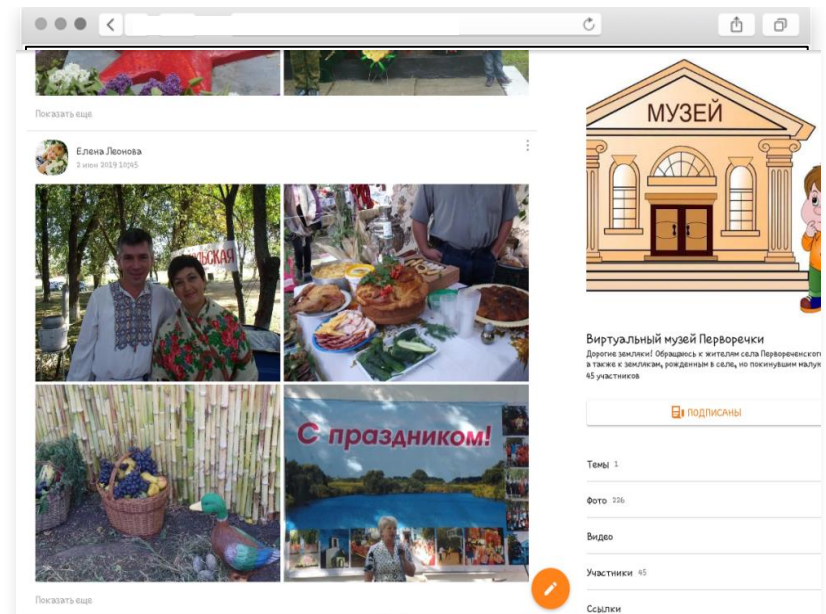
Показать еще

Елена Леонова
2 июн 2019 10:45

ЛЬСКАЯ

С праздником!

Показать еще

МУЗЕЙ

Виртуальный музей Перворечки
Дорогие земляки! Обращаюсь к жителям села Первореченского, а также к землякам, рожденным в селе, но покинувшим малую
45 участников

ПОДПИСАНЫ

Темы 1

Фото 226

Видео

Участники 45

Ссылки